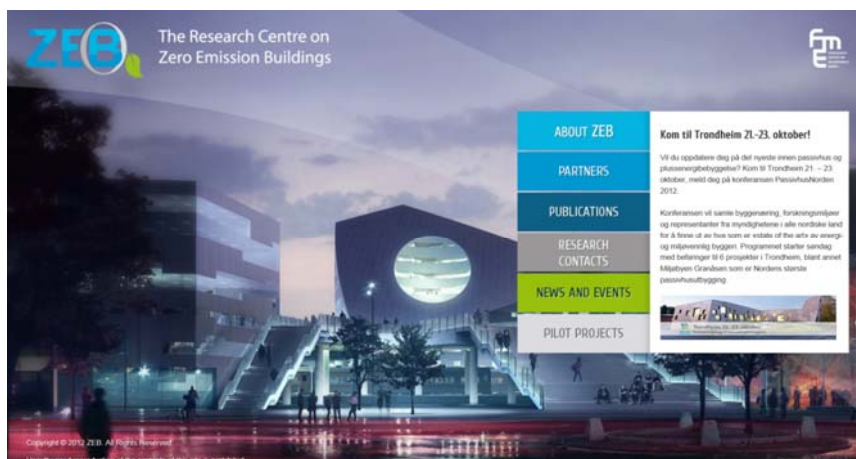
ZEB

The Research Centre on Zero Emission Buildings

fme

ABOUT ZEB

PARTNERS

PUBLICATIONS

RESEARCH CONTACTS

NEWS AND EVENTS

PILOT PROJECTS

Kom til Trondheim 21.-23. oktober!

Vil du oppdatere deg på det nyeste innen passivhus og plusserergibebyggelse? Kom til Trondheim 21. - 23. oktober, meld deg på konferansen PassivhusNorden 2012.

Konferansen vil samle byggenæring, forskningsmiljøer og representanter fra myndighetene i alle nordiske land for å finne ut av hus som er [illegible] av energi- og miljøvennlig byggeri. Programmet starter søndag med befaringer til 6 prosjekter i Trondheim, blant annet Miljøbyen Granåsen som er Nordens største passivhusutbygging.

Copyright © 2012 ZEB. All Rights Reserved.